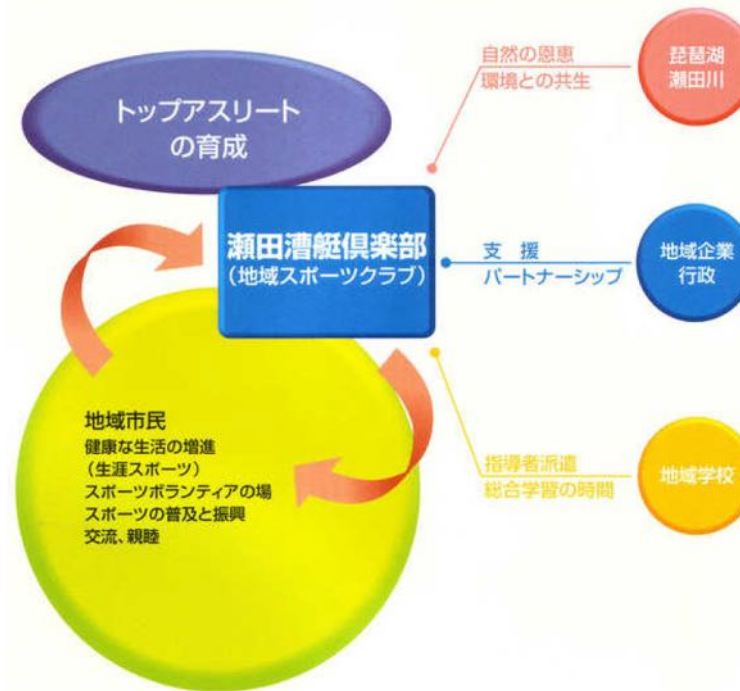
トップアスリート
の育成

瀬田漕艇倶楽部
（地域スポーツクラブ）

自然の恩恵
環境との共生

琵琶湖
瀬田川

支　援
パートナーシップ

地域企業
行政

指導者派遣
総合学習の時間

地域学校

地域市民
健康な生活の増進
（生涯スポーツ）
スポーツボランティアの場
スポーツの普及と振興
交流、親睦